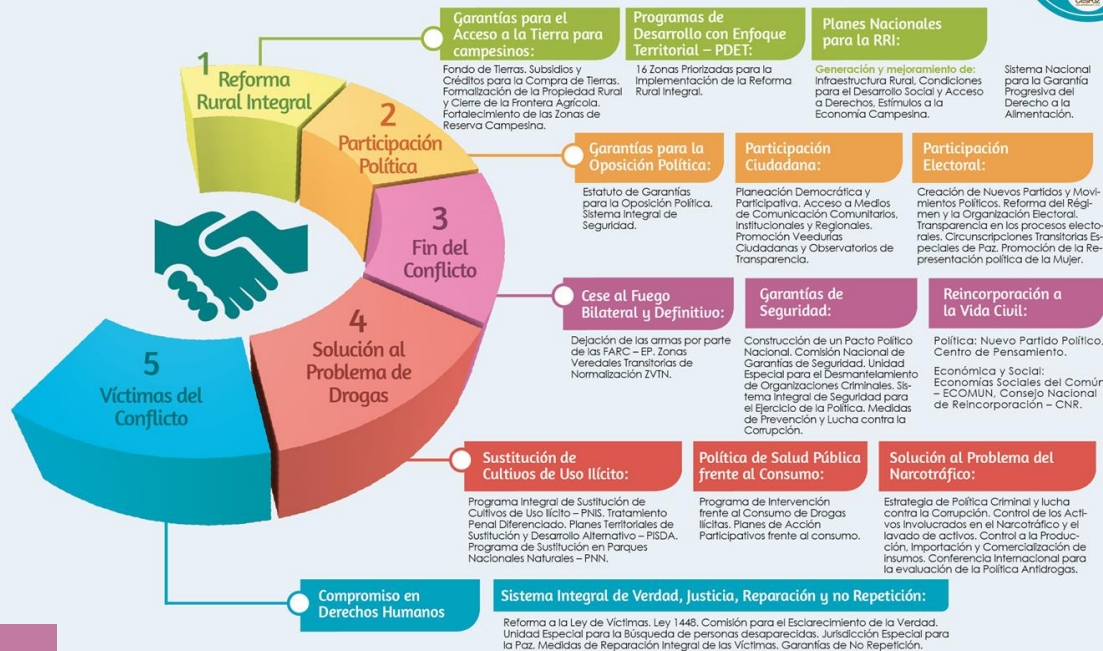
1 Reforma Rural Integral

Garantías para el Acceso a la Tierra para campesinos:

Fondo de Tierras, Subsidios y Créditos para la Compra de Tierras. Formalización de la Propiedad Rural y Cierre de la Frontera Agrícola. Fortalecimiento de las Zonas de Reserva Campesina.

Programas de Desarrollo con Enfoque Territorial – PDET:

16 Zonas Priorizadas para la Implementación de la Reforma Rural Integral.

Planes Nacionales para la RRI:

Generación y mejoramiento de: Infraestructura Rural, Condiciones para el Desarrollo Social y Acceso a Derechos, Estímulos a la Economía Campesina.

Sistema Nacional para la Garantía Progresiva del Derecho a la Alimentación.

2 Participación Política

Garantías para la Oposición Política:

Estatuto de Garantías para la Oposición Política. Sistema Integral de Seguridad.

Participación Ciudadana:

Planeación Democrática y Participativa. Acceso a Medios de Comunicación Comunitarios, Institucionales y Regionales. Promoción Veedurías Ciudadanas y Observatorios de Transparencia.

Participación Electoral:

Creación de Nuevos Partidos y Movimientos Políticos. Reforma del Régimen y la Organización Electoral. Transparencia en los procesos electorales. Circunscripciones Transitorias Especiales de Paz. Promoción de la Representación política de la Mujer.

3 Fin del Conflicto

Cese al Fuego Bilateral y Definitivo:

Dejación de las armas por parte de las FARC – EP. Zonas Veredales Transitorias de Normalización ZVTN.

Garantías de Seguridad:

Construcción de un Pacto Político Nacional. Comisión Nacional de Garantías de Seguridad. Unidad Especial para el Desmantelamiento de Organizaciones Criminales. Sistema Integral de Seguridad para el Ejercicio de la Política. Medidas de Prevención y Lucha contra la Corrupción.

Reincorporación a la Vida Civil:

Política: Nuevo Partido Político, Centro de Pensamiento.

Económica y Social: Economías Sociales del Común – ECOMUN, Consejo Nacional de Reincorporación – CNR.

4 Solución al Problema de Drogas

Sustitución de Cultivos de Uso Ilícito:

Programa Integral de Sustitución de Cultivos de Uso Ilícito – PNIS. Tratamiento Penal Diferenciado. Planes Territoriales de Sustitución y Desarrollo Alternativo – PISDA. Programa de Sustitución en Parques Nacionales Naturales – PNN.

Política de Salud Pública frente al Consumo:

Programa de Intervención frente al Consumo de Drogas Ilícitas. Planes de Acción Participativos frente al consumo.

Solución al Problema del Narcotráfico:

Estrategia de Política Criminal y lucha contra la Corrupción. Control de los Activos Involucrados en el Narcotráfico y el lavado de activos. Control a la Producción, Importación y Comercialización de Insumos. Conferencia Internacional para la evaluación de la Política Antidrogas.

5 Víctimas del Conflicto

Compromiso en Derechos Humanos

Sistema Integral de Verdad, Justicia, Reparación y no Repetición:

Reforma a la Ley de Víctimas. Ley 1448. Comisión para el Esclarecimiento de la Verdad. Unidad Especial para la Búsqueda de personas desaparecidas. Jurisdicción Especial para la Paz. Medidas de Reparación Integral de las Víctimas. Garantías de No Repetición.